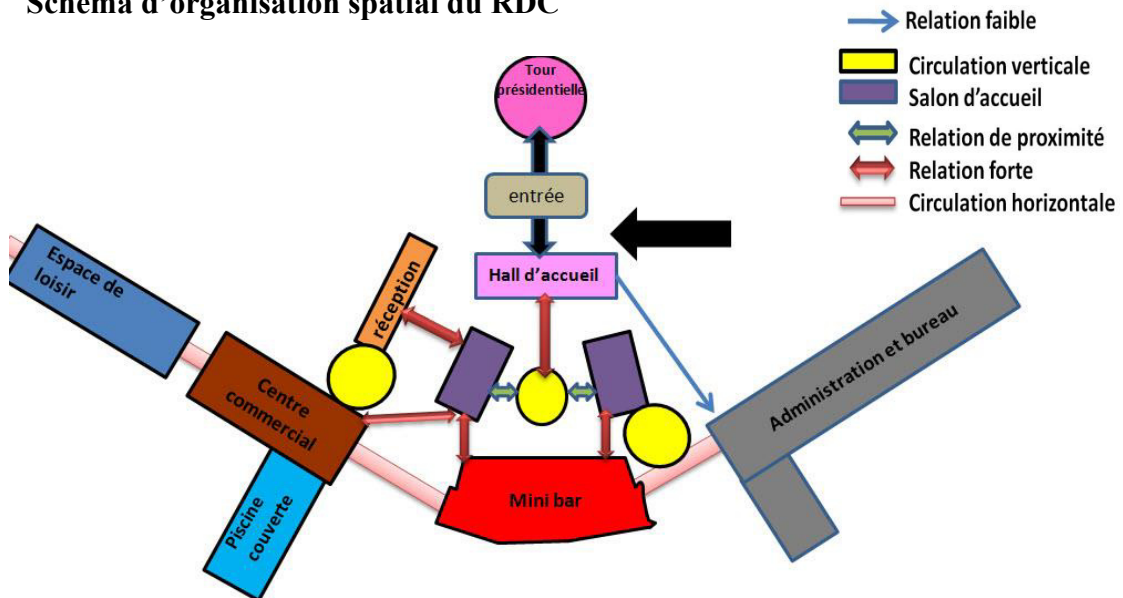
Schéma d'organisation spatial du RDC

Relation faible
Circulation verticale
Salon d'accueil
Relation de proximité
Relation forte
Circulation horizontale

Tour présidentielle

entrée

Hall d'accueil

Espace de loisir

réception

Centre commercial

Piscine couverte

Mini bar

Administration et bureau